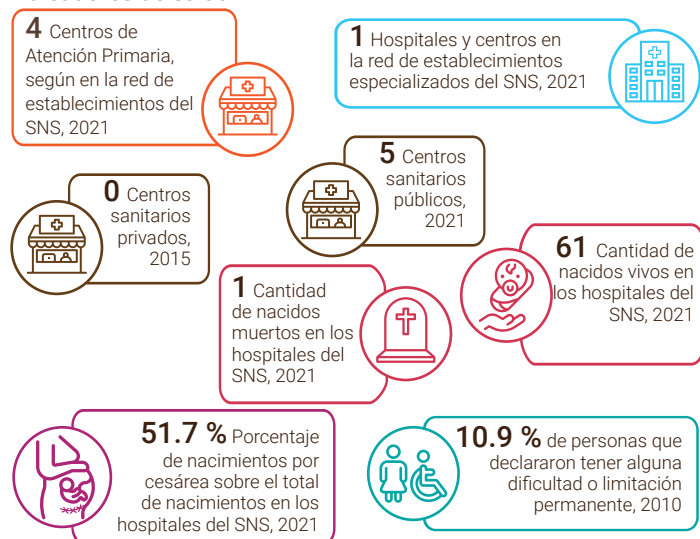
4 Centros de Atención Primaria, según en la red de establecimientos del SNS, 2021

1 Hospitales y centros en la red de establecimientos especializados del SNS, 2021

5 Centros sanitarios públicos, 2021

0 Centros sanitarios privados, 2015

61 Cantidad de nacidos vivos en los hospitales del SNS, 2021

1 Cantidad de nacidos muertos en los hospitales del SNS, 2021

51.7 % Porcentaje de nacimientos por cesárea sobre el total de nacimientos en los hospitales del SNS, 2021

10.9 % de personas que declararon tener alguna dificultad o limitación permanente, 2010